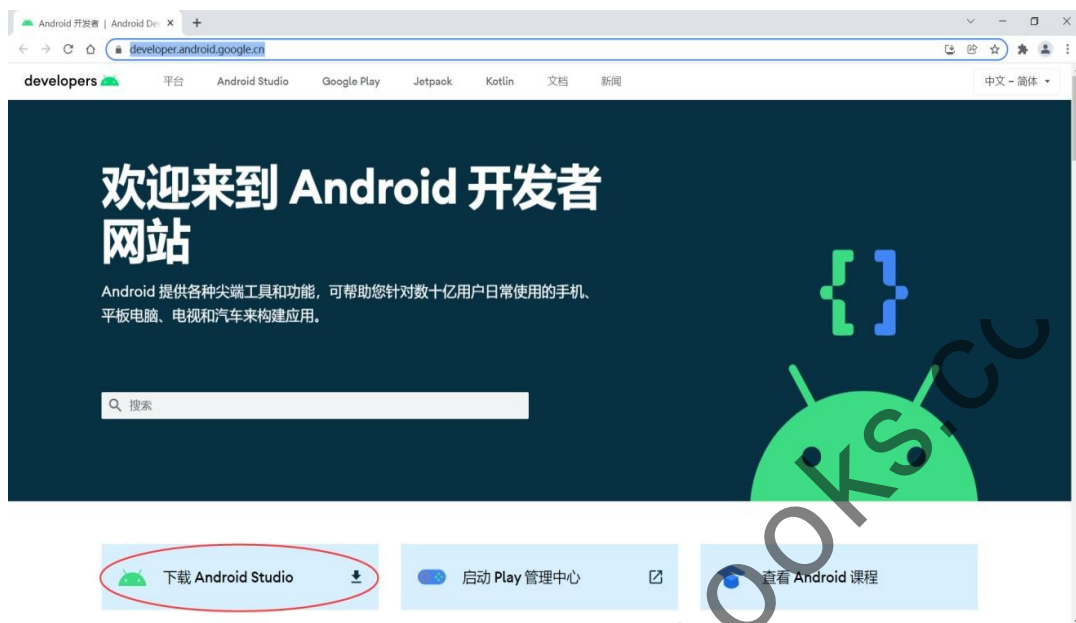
Android 开发者 | Android De ×  +

developer.android.google.cn

developers  平台  Android Studio  Google Play  Jetpack  Kotlin  文档  新闻  中文 – 简体

欢迎来到 Android 开发者网站

Android 提供各种尖端工具和功能，可帮助您针对数十亿用户日常使用的手机、平板电脑、电视和汽车来构建应用。

搜索

下载 Android Studio

启动 Play 管理中心

查看 Android 课程

ooks.cc